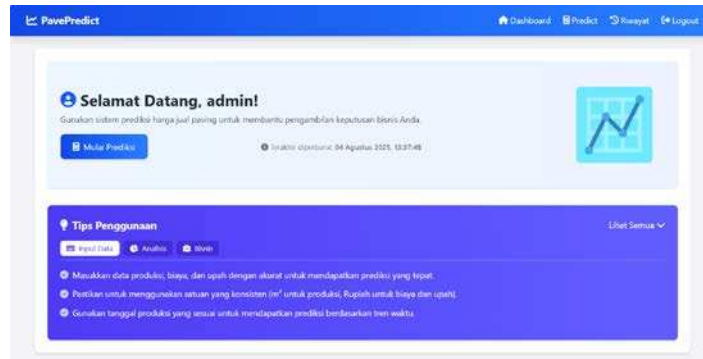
PavePredict

Dashboard Predict Riwayat Logout

Selamat Datang, admin!

Gunakan sistem prediksi harga jual paving untuk membantu pengambilan keputusan bisnis Anda.

Mulai Prediksi

Terakhir diperbarui: 04 Agustus 2025, 13:37:46

Tips Penggunaan

Lihat Semua

Input Data Analisis Bisnis

Masukkan data produksi, biaya, dan upah dengan akurat untuk mendapatkan prediksi yang tepat.

Pastikan untuk menggunakan satuan yang konsisten ($m^2$ untuk produksi, Rupiah untuk biaya dan upah).

Gunakan tanggal produksi yang sesuai untuk mendapatkan prediksi berdasarkan tren waktu.